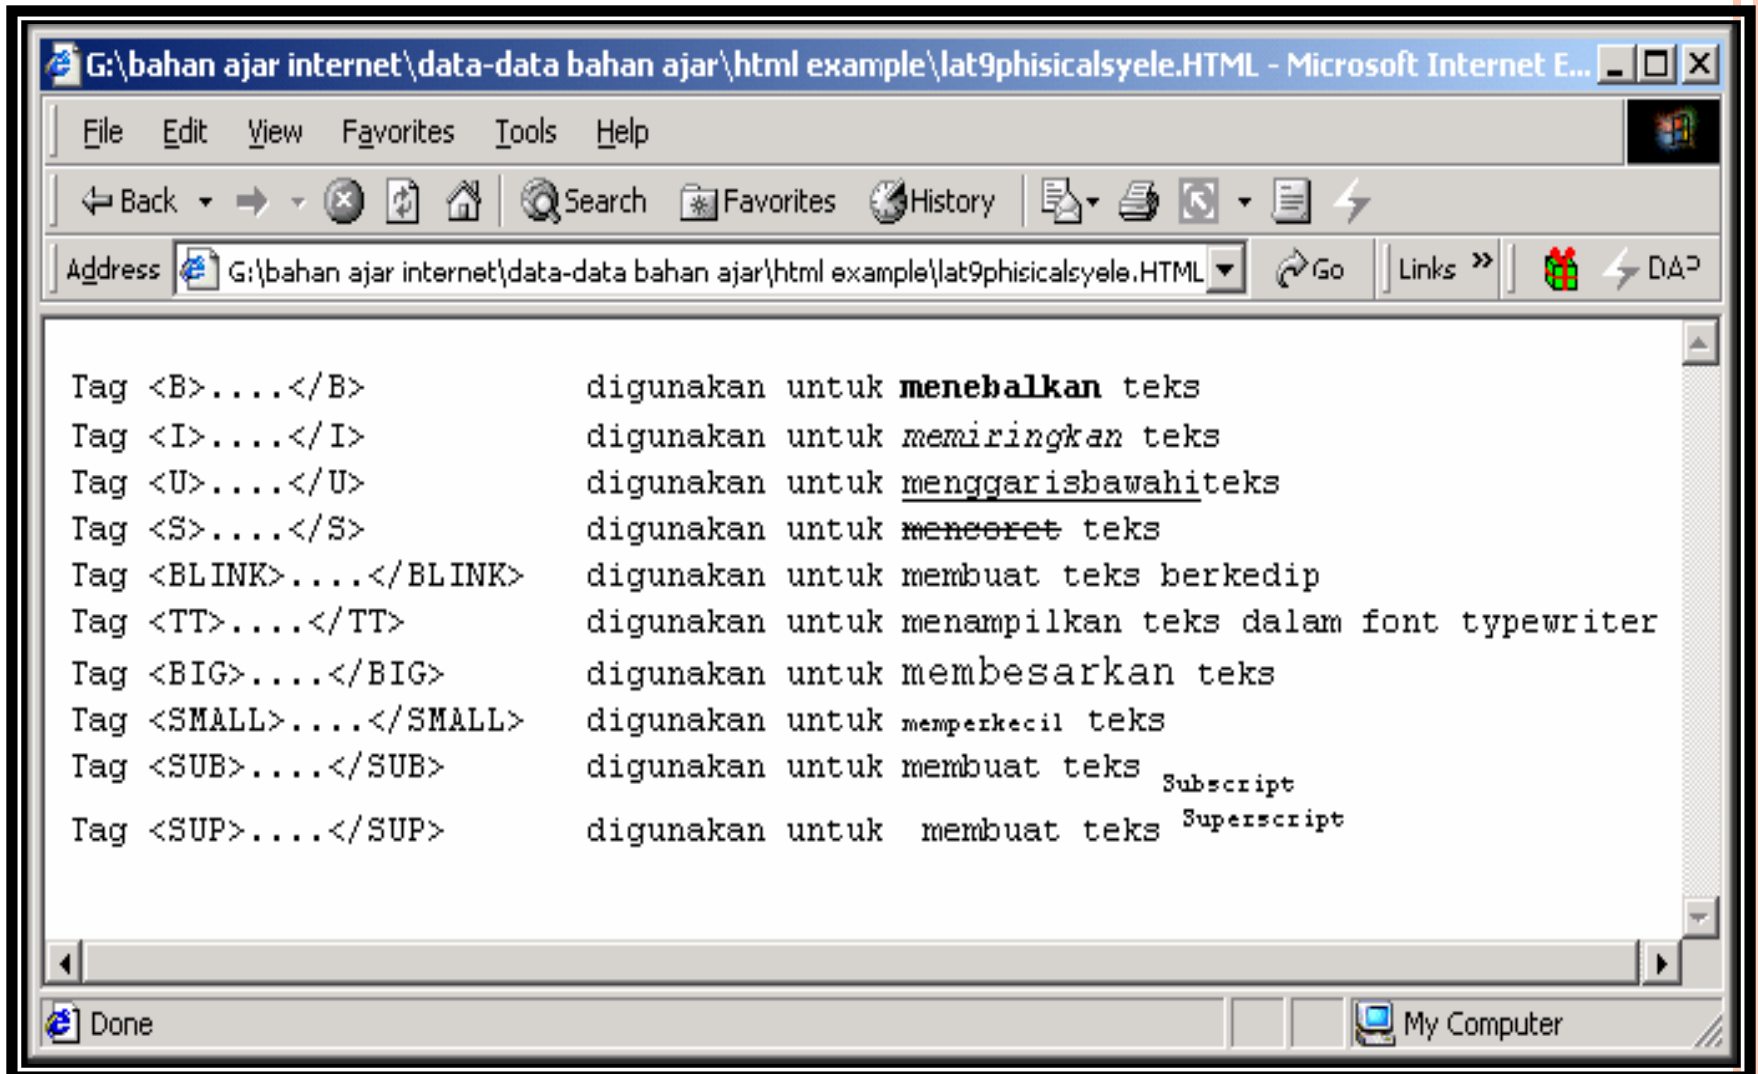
G:\bahan ajar internet\data-data bahan ajar\html example\lat9phisicalsyele.HTML - Microsoft Internet E...

File Edit View Favorites Tools Help

Back Search Favorites History

Address G:\bahan ajar internet\data-data bahan ajar\html example\lat9phisicalsyele.HTML Go Links » DAP

Tag <B>....</B> digunakan untuk **menebalkan** teks
Tag <I>....</I> digunakan untuk *memiringkan* teks
Tag <U>....</U> digunakan untuk menggarisbawahiteks
Tag <S>....</S> digunakan untuk ~~mencoret~~ teks
Tag <BLINK>....</BLINK> digunakan untuk membuat teks berkedip
Tag <TT>....</TT> digunakan untuk menampilkan teks dalam font typewriter
Tag <BIG>....</BIG> digunakan untuk membesarkan teks
Tag <SMALL>....</SMALL> digunakan untuk memperkecil teks
Tag <SUB>....</SUB> digunakan untuk membuat teks $_{\text{Subscript}}$
Tag <SUP>....</SUP> digunakan untuk membuat teks $^{\text{Superscript}}$

Done My Computer